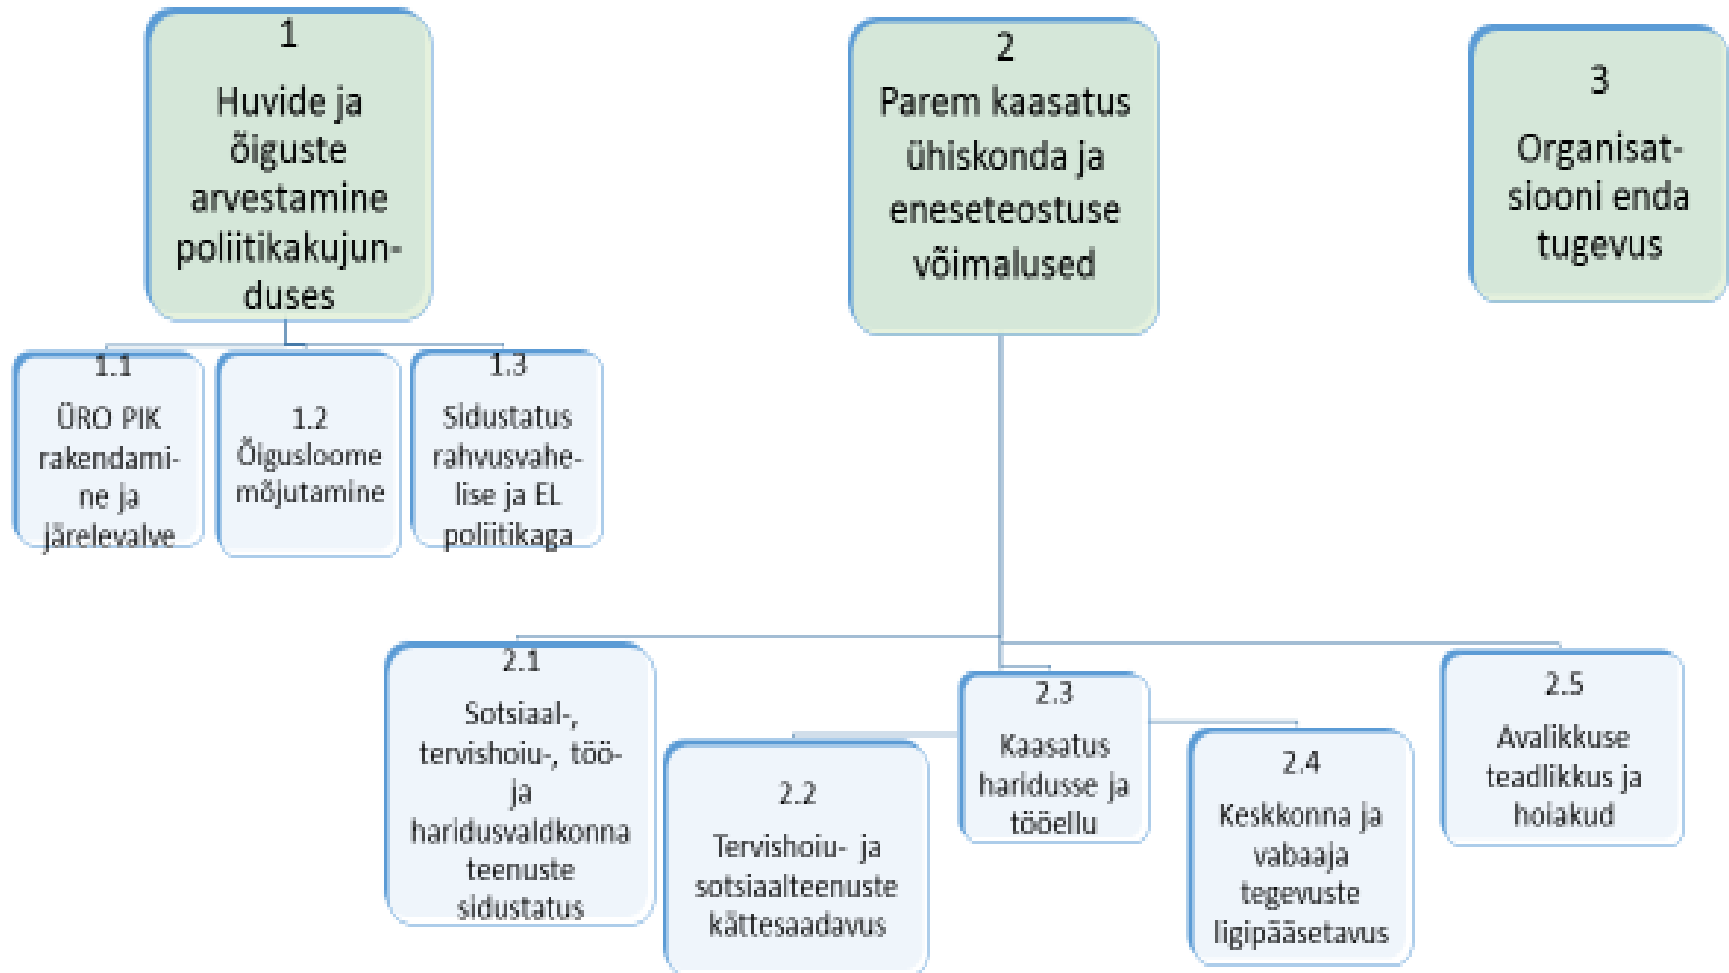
1
Huvide ja õiguste arvestamine poliitikakujunduses

2
Parem kaasatus ühiskonda ja eneseteostuse võimalused

3
Organisatsiooni enda tugevus

1.1
ÜRO PIK rakendamine ja järelevalve

1.2
Õigusloome mõjutamine

1.3
Sidustatus rahvusvahelise ja EL poliitikaga

2.1
Sotsiaal-, tervishoiu-, töö- ja haridusvaldkonna teenuste sidustatus

2.2
Tervishoiu- ja sotsiaalteenuste kättesaadavus

2.3
Kaasatus haridusse ja tööellu

2.4
Keskkonna ja vabaaja tegevuste ligipääsetavus

2.5
Avalikkuse teadlikkus ja hoiakud